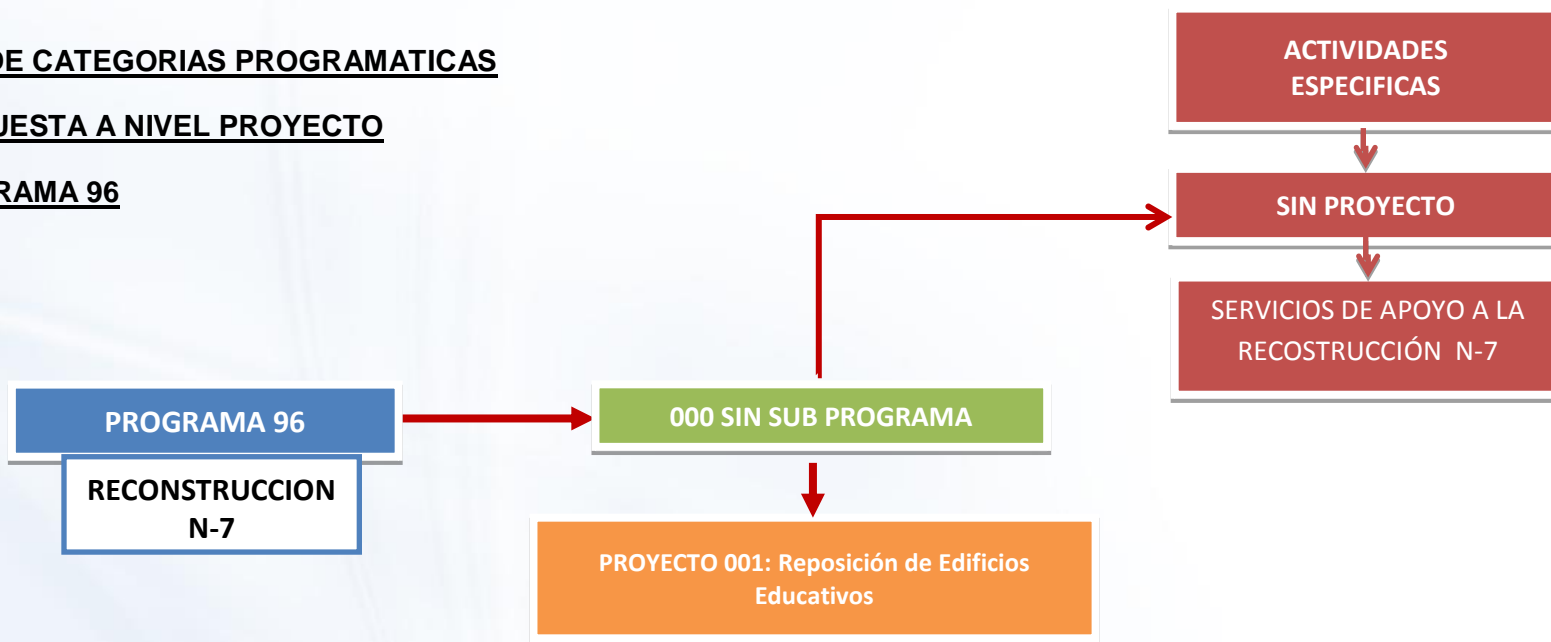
DE CATEGORIAS PROGRAMATICAS

UESTA A NIVEL PROYECTO

RAMA 96

ACTIVIDADES ESPECIFICAS

SIN PROYECTO

SERVICIOS DE APOYO A LA RECOSTRUCCIÓN N-7

PROGRAMA 96

RECONSTRUCCION N-7

000 SIN SUB PROGRAMA

PROYECTO 001: Reposición de Edificios Educativos